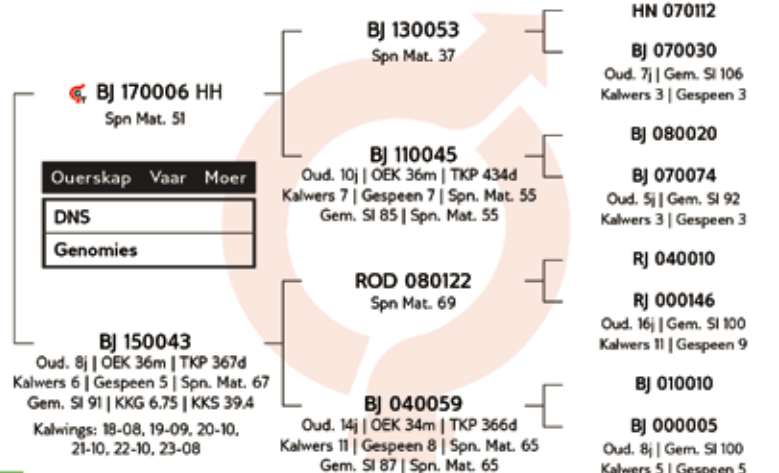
BJ 170006 HH
Spn Mat. 51

| Ouerskap | Vaar | Moer |
|---|---|---|
| DNS | | |
| Genomies | | |

BJ 150043
Oud. 8j | OEK 36m | TKP 367d
Kalwers 6 | Gespeen 5 | Spn. Mat. 67
Gem. SI 91 | KKG 6.75 | KKS 39.4
Kalwings: 18-08, 19-09, 20-10, 21-10, 22-10, 23-08

BJ 130053
Spn Mat. 37

BJ 110045
Oud. 10j | OEK 36m | TKP 434d
Kalwers 7 | Gespeen 7 | Spn. Mat. 55
Gem. SI 85 | Spn. Mat. 55

ROD 080122
Spn Mat. 69

BJ 040059
Oud. 14j | OEK 34m | TKP 366d
Kalwers 11 | Gespeen 8 | Spn. Mat. 65
Gem. SI 87 | Spn. Mat. 65

HN 070112

BJ 070030
Oud. 7j | Gem. SI 106
Kalwers 3 | Gespeen 3

BJ 080020

BJ 070074
Oud. 5j | Gem. SI 92
Kalwers 3 | Gespeen 3

RJ 040010

RJ 000146
Oud. 16j | Gem. SI 100
Kalwers 11 | Gespeen 9

BJ 010010

BJ 000005
Oud. 8j | Gem. SI 100
Kalwers 5 | Gespeen 5